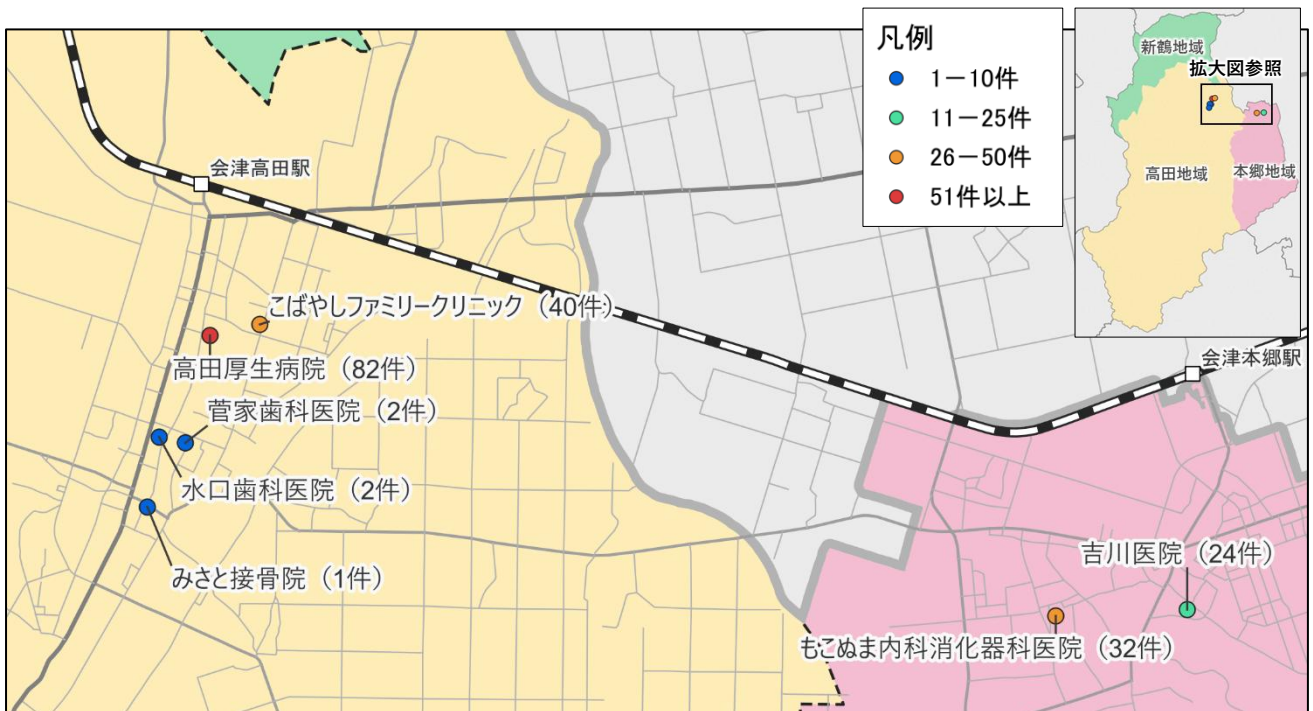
凡例
1－10件
11－25件
26－50件
51件以上

新鶴地域
拡大図参照
高田地域
本郷地域

会津高田駅
会津本郷駅
こばやしファミリークリニック（40件）
高田厚生病院（82件）
菅家歯科医院（2件）
水口歯科医院（2件）
みさと接骨院（1件）
吉川医院（24件）
もこぬま内科消化器科医院（32件）